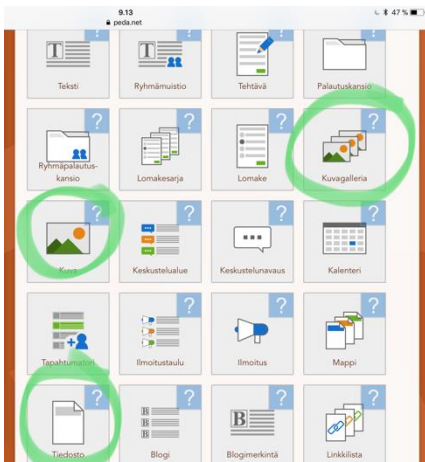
9.13
peda.net
47 %

T ?
Teksti

T ?
Ryhmämuistio

?
Tehtävä

?
Palautuskansio

?
Ryhmäpalautuskansio

?
Lomakesarja

?
Lomake

?
Kuvagalleria

?
Kuva

?
Keskustelualue

?
Keskustelunavaus

?
Kalenteri

?
Tapahtumatori

?
Ilmoitustaulu

?
Ilmoitus

?
Mappi

?
Tiedosto

B ?
Blogi

B ?
Blogimerkintä

?
Linkkilista